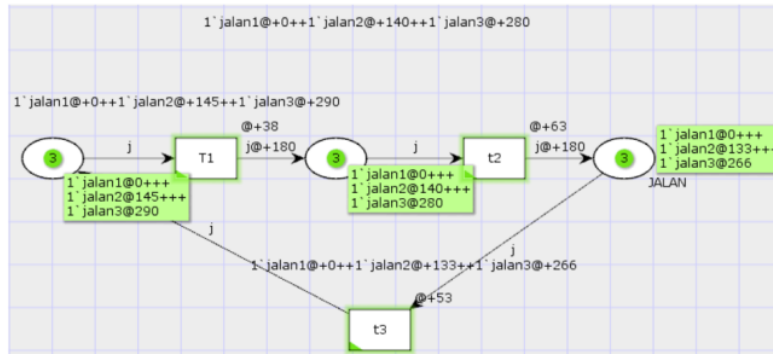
1`jalan1@+0++1`jalan2@+140++1`jalan3@+280

1`jalan1@+0++1`jalan2@+145++1`jalan3@+290

3

j

T1

1`jalan1@0+++
1`jalan2@145+++
1`jalan3@290

@+38
j@+180

3

j

t2

1`jalan1@0+++
1`jalan2@140+++
1`jalan3@280

@+63
j@+180

3

1`jalan1@0+++
1`jalan2@133++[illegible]
1`jalan3@266

JALAN

j

j

1`jalan1@+0++1`jalan2@+133++1`jalan3@+266

@+53

t3